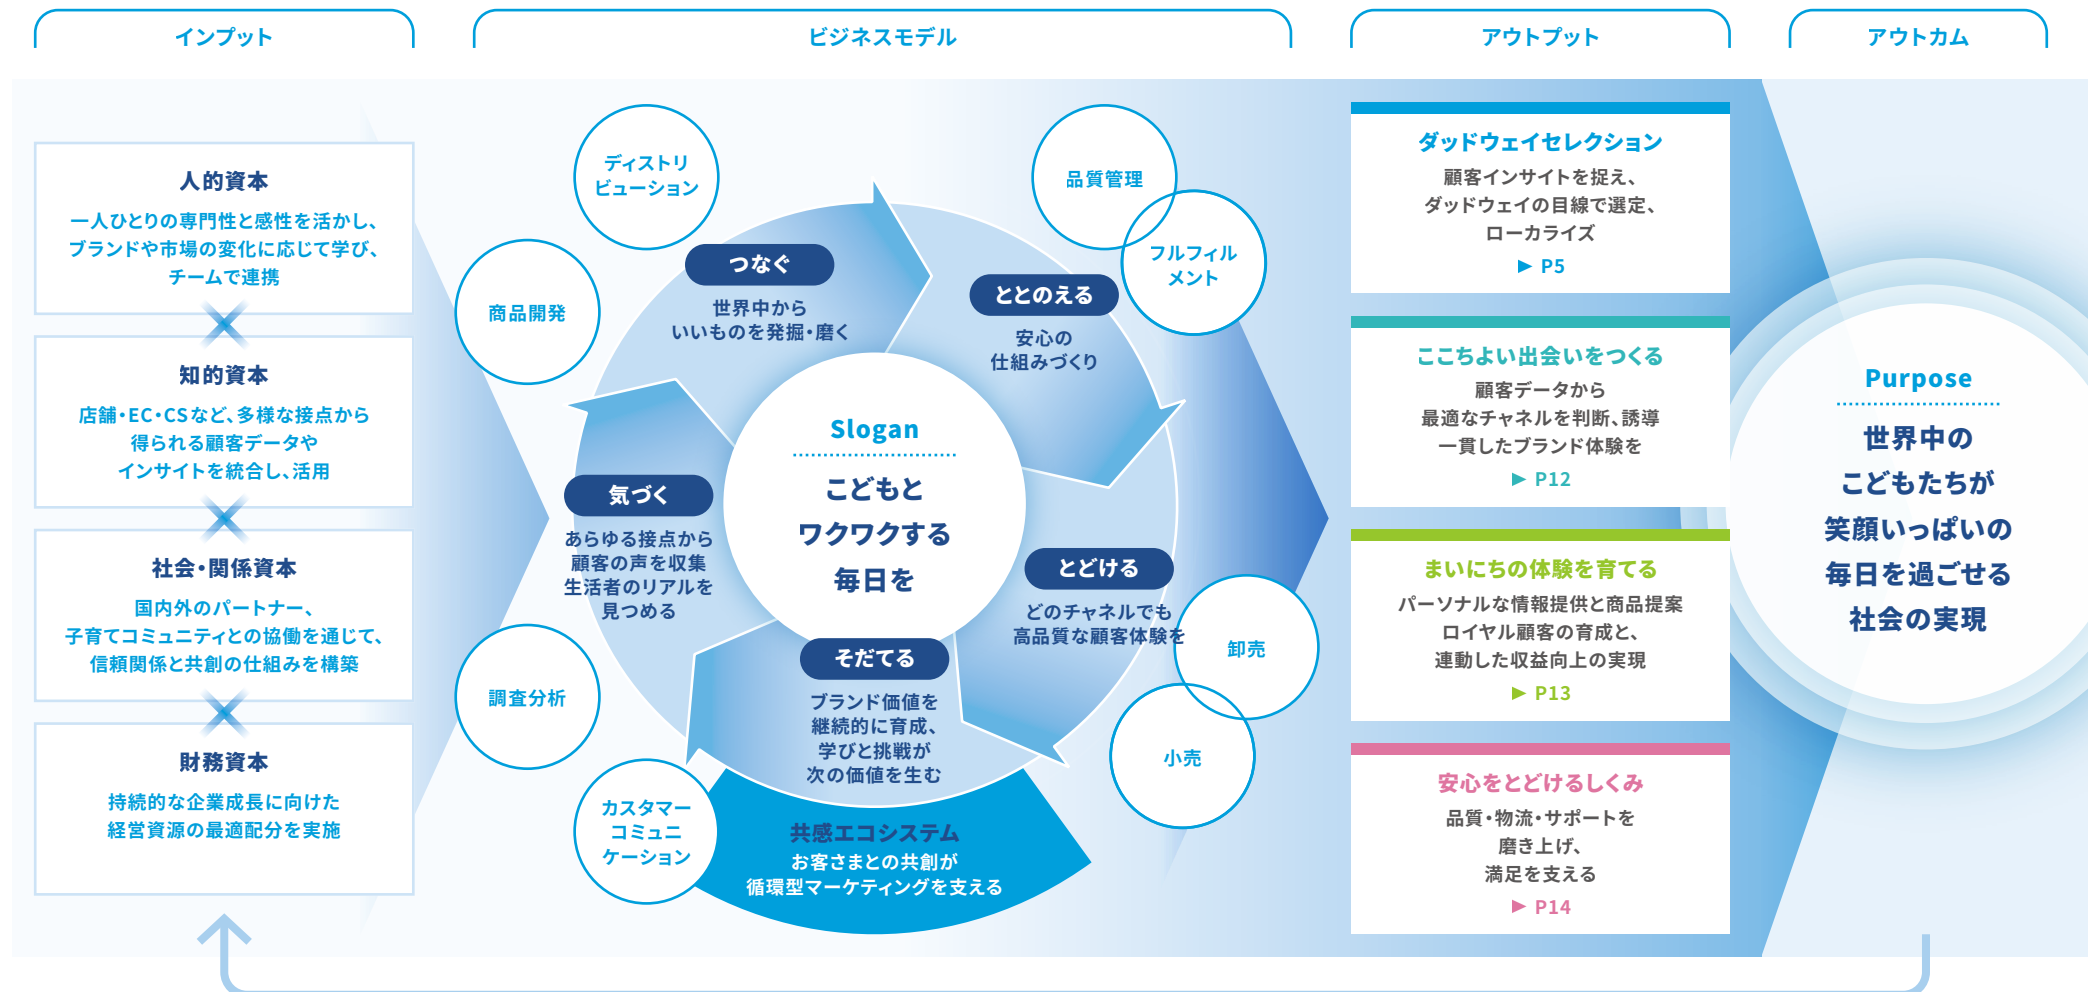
インプット

ビジネスモデル

アウトプット

アウトカム

人的資本
一人ひとりの専門性と感性を活かし、ブランドや市場の変化に応じて学び、チームで連携

知的資本
店舗・EC・CSなど、多様な接点から得られる顧客データやインサイトを統合し、活用

社会・関係資本
国内外のパートナー、子育てコミュニティとの協働を通じて、信頼関係と共創の仕組みを構築

財務資本
持続的な企業成長に向けた経営資源の最適配分を実施

ディストリビューション

商品開発

調査分析

カスタマーコミュニケーション

品質管理

フルフィルメント

卸売

小売

つなぐ
世界中から いいものを発掘・磨く

ととのえる
安心の 仕組みづくり

とどける
どのチャネルでも 高品質な顧客体験を

そだてる
ブランド価値を 継続的に育成、学びと挑戦が 次の価値を生む

気づく
あらゆる接点から 顧客の声を収集 生活者のリアルを 見つめる

Slogan
こどもと ワクワクする 毎日を

共感エコシステム
お客さまとの共創が 循環型マーケティングを支える

ダッドウェイセレクション
顧客インサイトを捉え、ダッドウェイの目線で選定、ローカライズ
▶ P5

ここちよい出会いをつくる
顧客データから 最適なチャネルを判断、誘導 一貫したブランド体験を
▶ P12

まいにちの体験を育てる
パーソナルな情報提供と商品提案 ロイヤル顧客の育成と、連動した収益向上の実現
▶ P13

安心をとどけるしくみ
品質・物流・サポートを 磨き上げ、満足を支える
▶ P14

Purpose
世界中の こどもたちが 笑顔いっぱいの 毎日を過ごせる 社会の実現